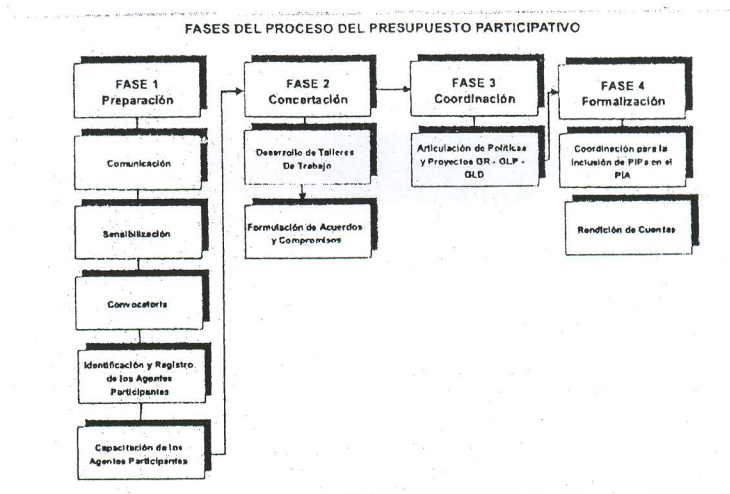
FASES DEL PROCESO DEL PRESUPUESTO PARTICIPATIVO

FASE 1
Preparación

Comunicación

Sensibilización

Convocatoria

Identificación y Registro de los Agentes Participantes

Capacitación de los Agentes Participantes

FASE 2
Concertación

Desarrollo de Talleres De Trabajo

Formulación de Acuerdos y Compromisos

FASE 3
Coordinación

Articulación de Políticas y Proyectos GR - GLP - GLD

FASE 4
Formalización

Coordinación para la inclusión de PIPs en el PIA

Rendición de Cuentas